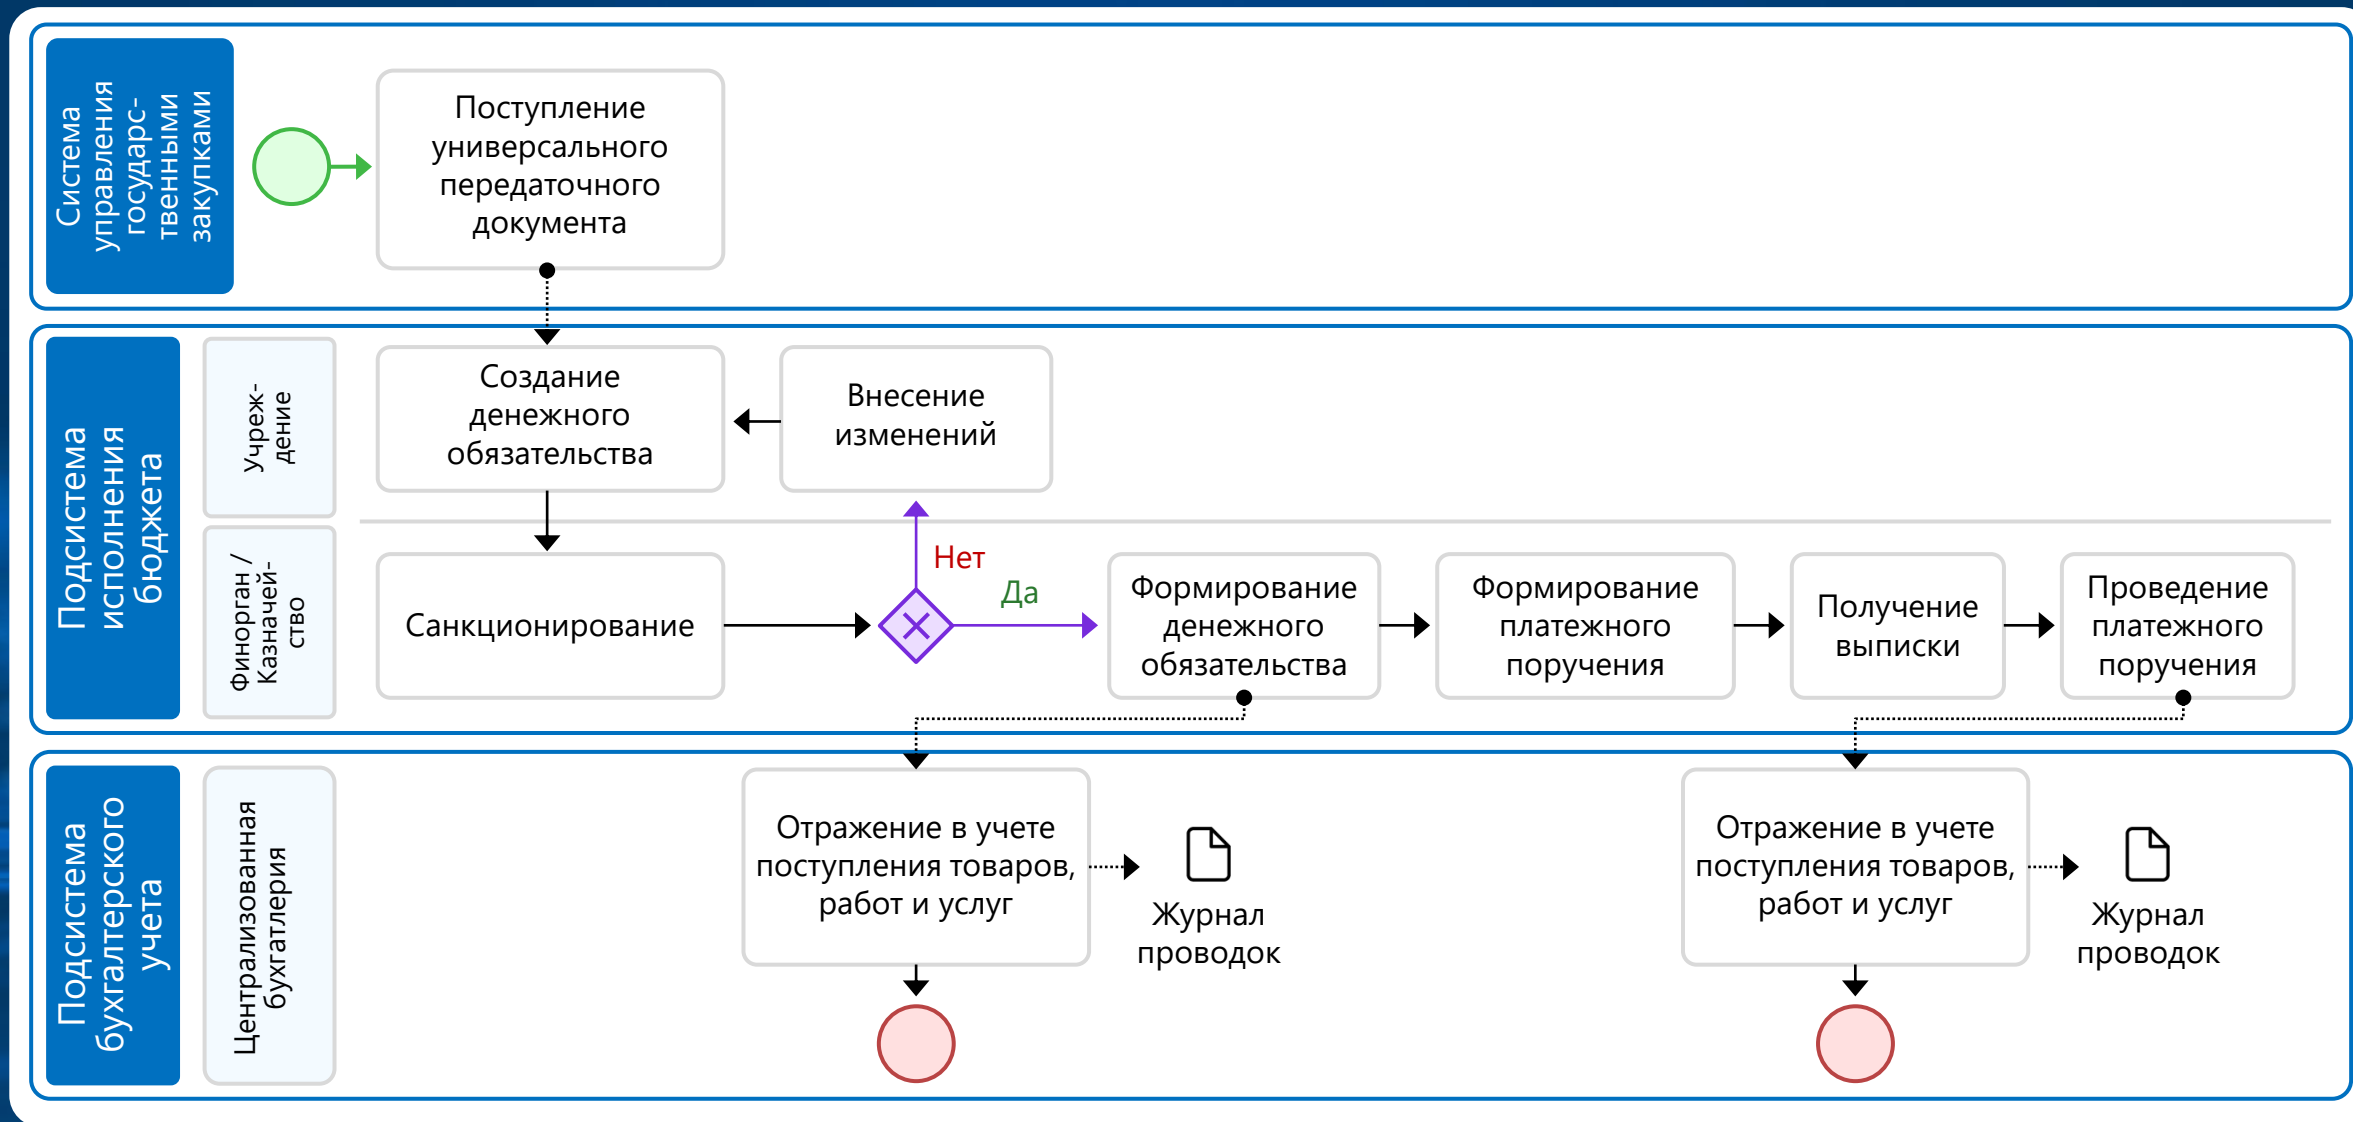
Система управления государс-твенными закупками

Поступление универсального передаточного документа

Подсистема исполнения бюджета

Учреж-дение

Финорган / Казначей-ство

Создание денежного обязательства

Внесение изменений

Санкционирование

Нет

Да

Формирование денежного обязательства

Формирование платежного поручения

Получение выписки

Проведение платежного поручения

Подсистема бухгалтерского учета

Централизованная бухгалтерия

Отражение в учете поступления товаров, работ и услуг

Журнал проводок

Отражение в учете поступления товаров, работ и услуг

Журнал проводок